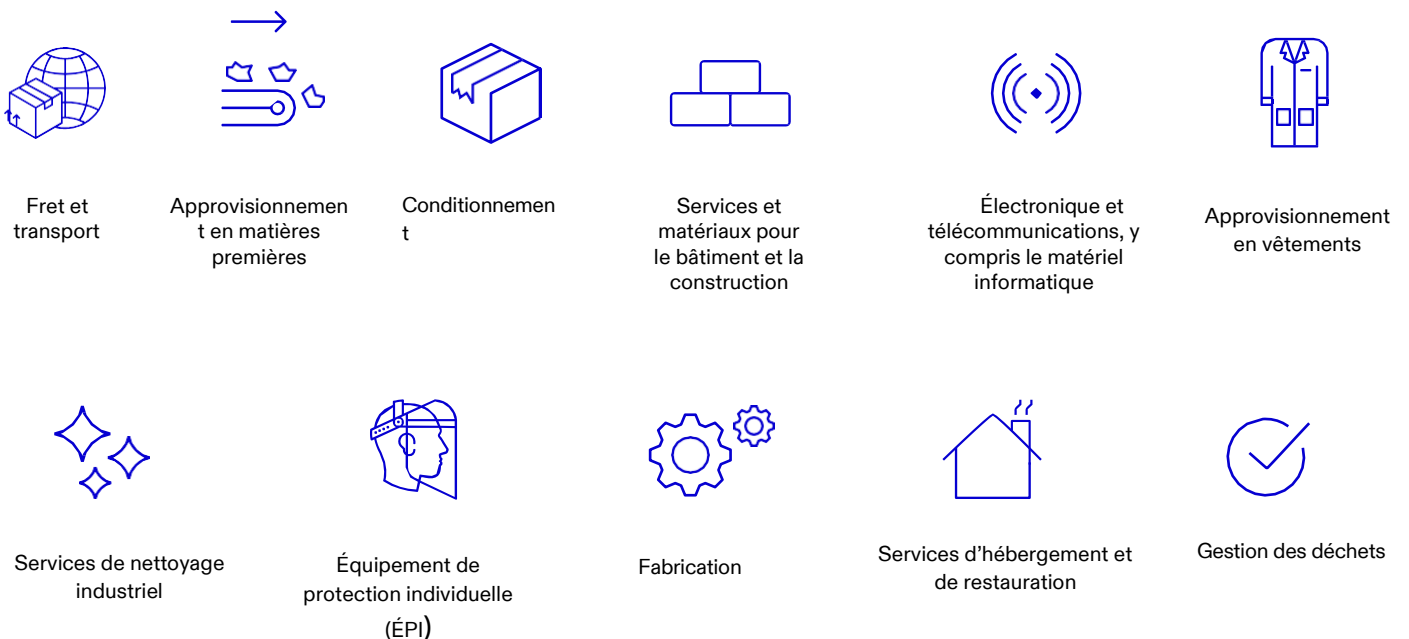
Fret et transport

Approvisionnemen t en matières premières

Conditionnemen t

Services et matériaux pour le bâtiment et la construction

Électronique et télécommunications, y compris le matériel informatique

Approvisionnement en vêtements

Services de nettoyage industriel

Équipement de protection individuelle (ÉPI)

Fabrication

Services d’hébergement et de restauration

Gestion des déchets